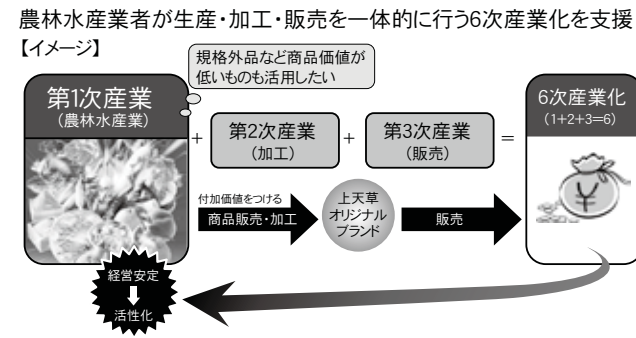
農林水産業者が生産・加工・販売を一体的に行う6次産業化を支援

【イメージ】

規格外品など商品価値が低いものも活用したい

第1次産業
（農林水産業）

+

第2次産業
（加工）

+

第3次産業
（販売）

=

6次産業化
（1+2+3=6）

¥

付加価値をつける

商品販売・加工

上天草
オリジナル
ブランド

販売

経営安定

活性化